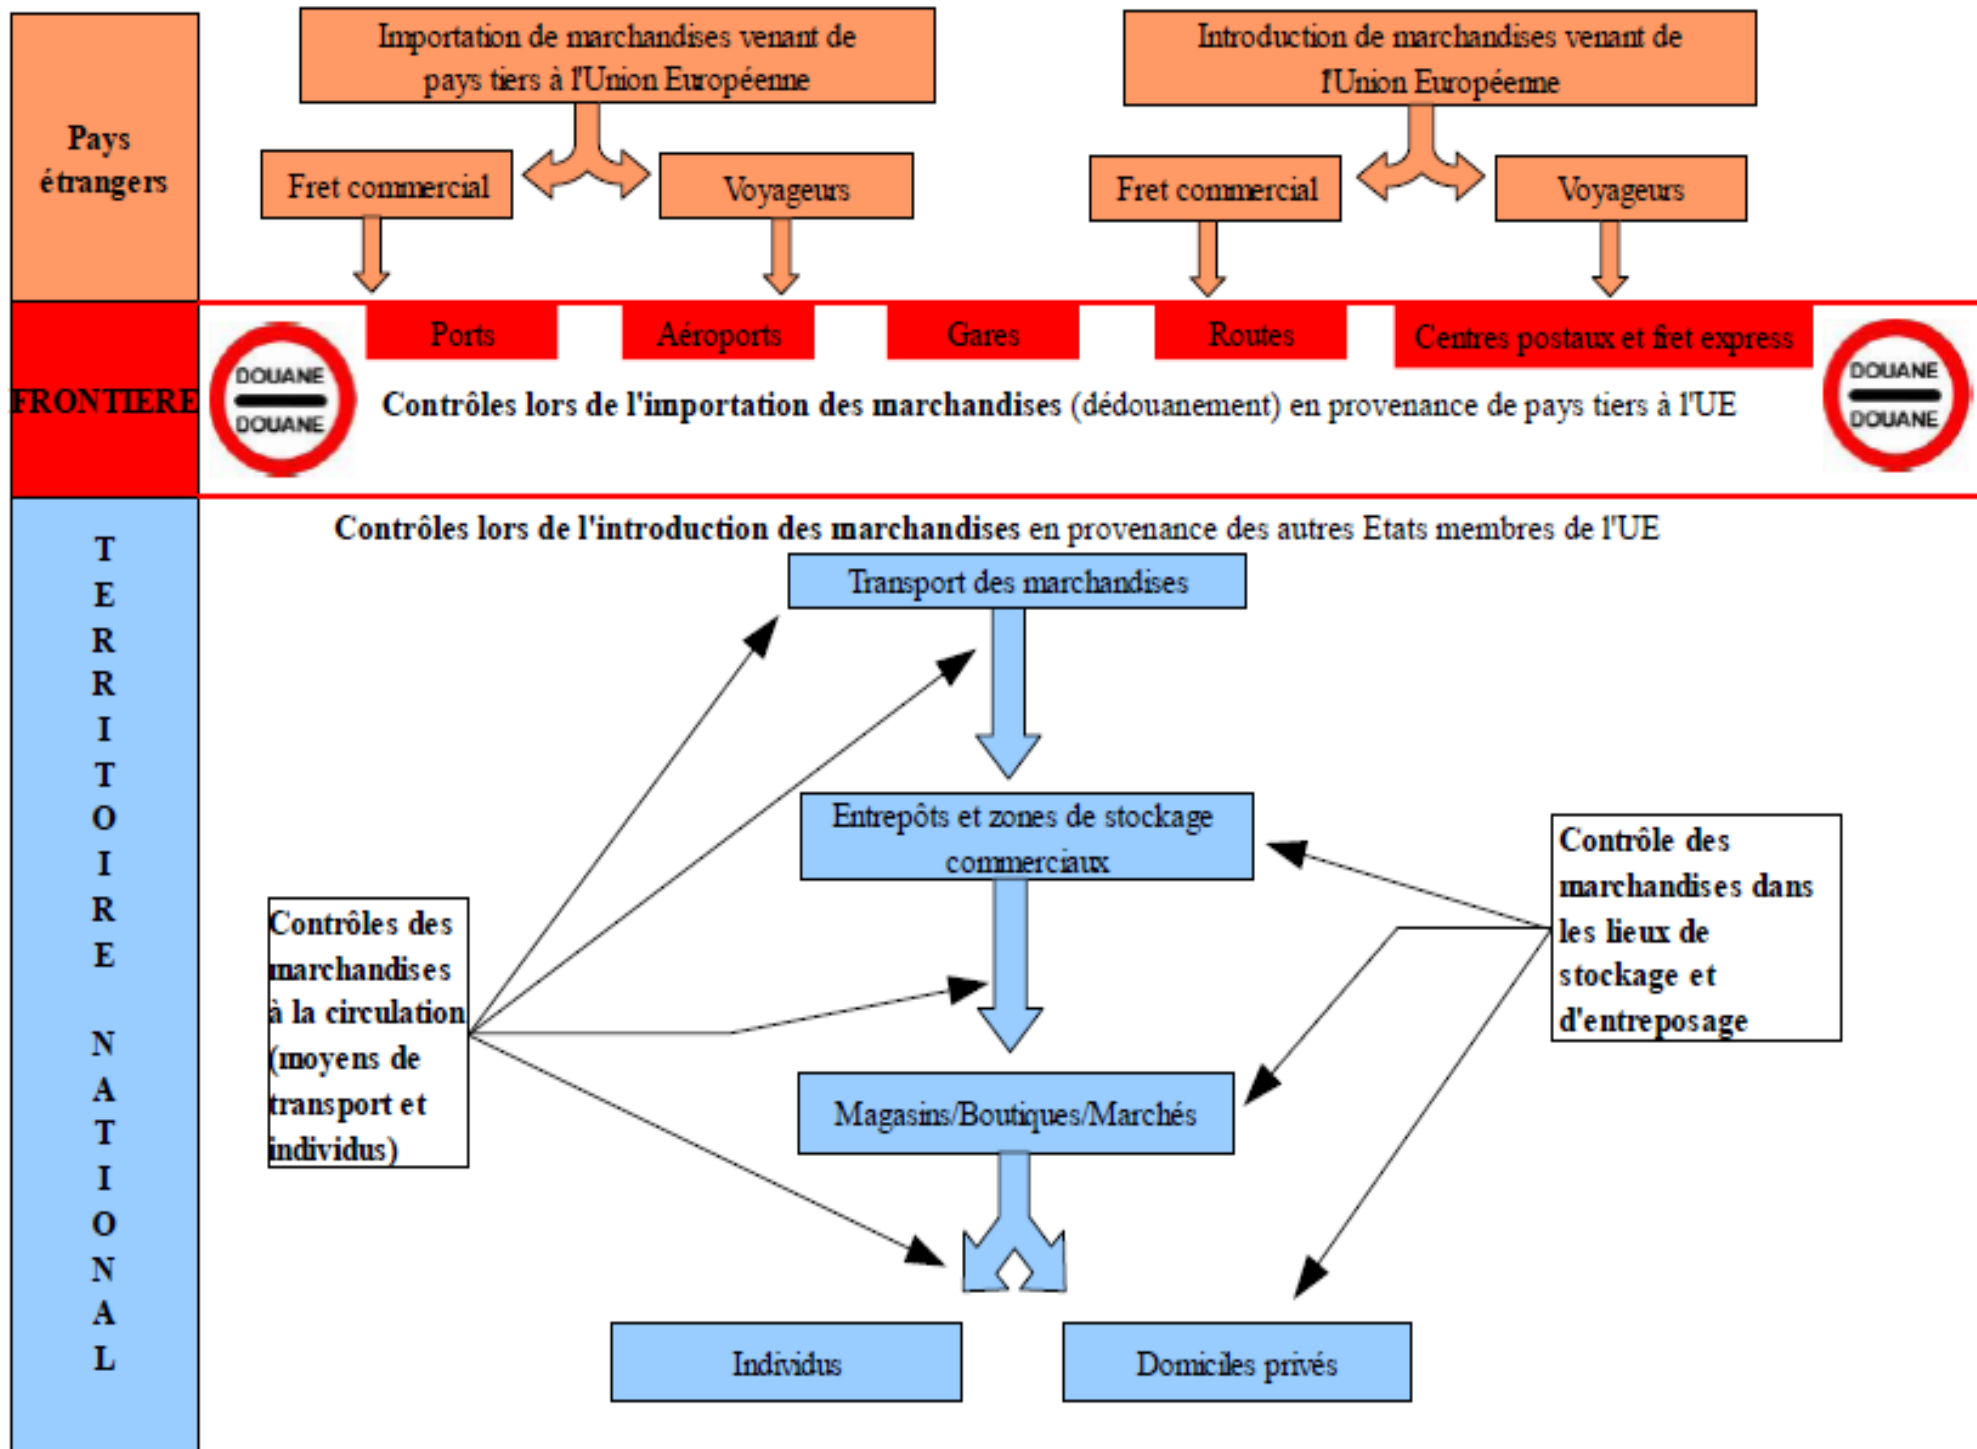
Pays étrangers

Importation de marchandises venant de pays tiers à l'Union Européenne

Fret commercial

Voyageurs

Introduction de marchandises venant de l'Union Européenne

Fret commercial

Voyageurs

FRONTIERE

DOUANE
DOUANE

Ports

Aéroports

Gares

Routes

Centres postaux et fret express

DOUANE
DOUANE

Contrôles lors de l'importation des marchandises (dédouanement) en provenance de pays tiers à l'UE

TERRITOIRE NATIONAL

Contrôles lors de l'introduction des marchandises en provenance des autres Etats membres de l'UE

Transport des marchandises

Entrepôts et zones de stockage commerciaux

Contrôle des marchandises dans les lieux de stockage et d'entreposage

Contrôles des marchandises à la circulation (moyens de transport et individus)

Magasins/Boutiques/Marchés

Individus

Domiciles privés